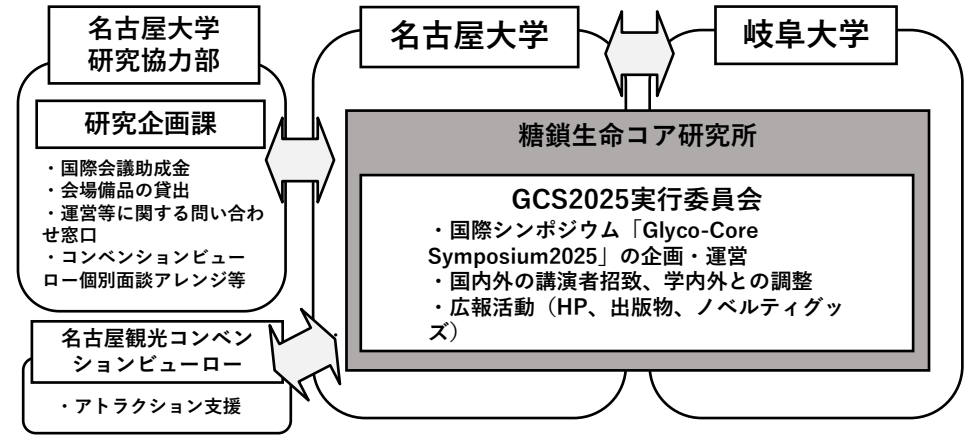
名古屋大学
研究協力部

研究企画課

・国際会議助成金
・会場備品の貸出
・運営等に関する問い合わせ窓口
・コンベンションビューロー個別面談アレンジ等

名古屋観光コンベンションビューロー

・アトラクション支援

名古屋大学

岐阜大学

糖鎖生命コア研究所

GCS2025実行委員会
・国際シンポジウム「Glyco-Core Symposium2025」の企画・運営
・国内外の講演者招致、学内外との調整
・広報活動（HP、出版物、ノベルティグッズ）